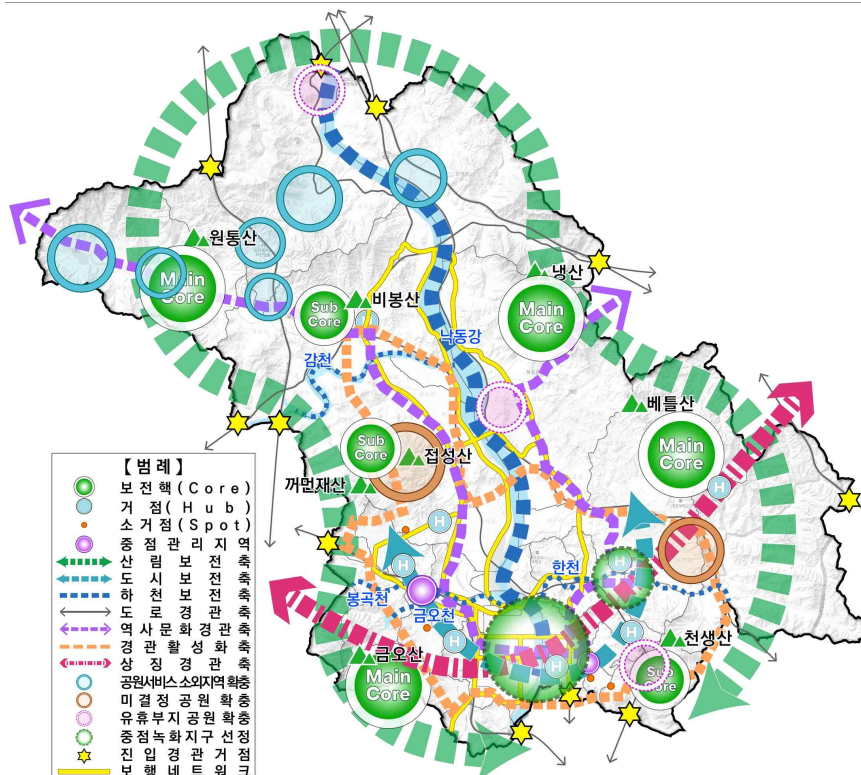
원통산
Main Core
Sub Core
비봉산
냉산
Main Core
낙동강
감천
베틀산
Sub Core
접성산
Main Core
꺼먼재산
H
H
H
하천
봉곡천
금오천
H
H
H
천생산
Sub Core
금오산
Main Core

【 범 례 】
보전핵(Core)
거점(Hub)
소거점(Spot)
중점관리지역
산림보전축
도시보전축
하천보전축
도로경관축
역사문화경관축
경관활성화축
상징경관축
공원서비스 소외지역 확충
미결정공원확충
유휴부지 공원 확충
중점녹화지구 선정
진입경관거점
보행네트워크